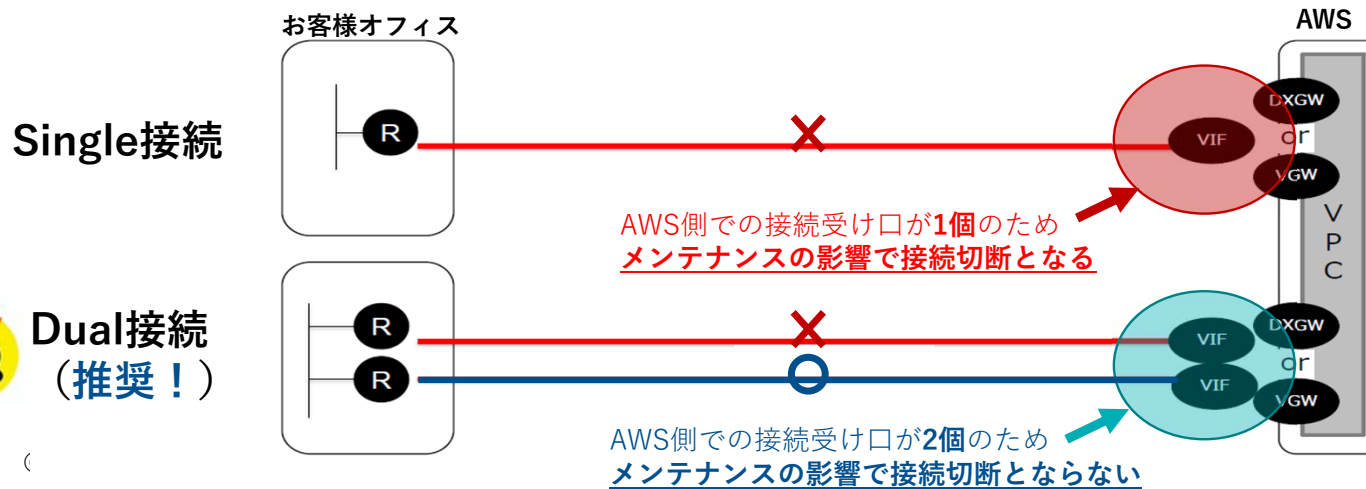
お客様オフィス

AWS

Single接続

R

VIF

DXGW

or

VGW

VPC

AWS側での接続受け口が1個のため
メンテナンスの影響で接続切断となる

Dual接続
（推奨！）

R

R

VIF

VIF

DXGW

or

VGW

AWS側での接続受け口が2個のため
メンテナンスの影響で接続切断とならない